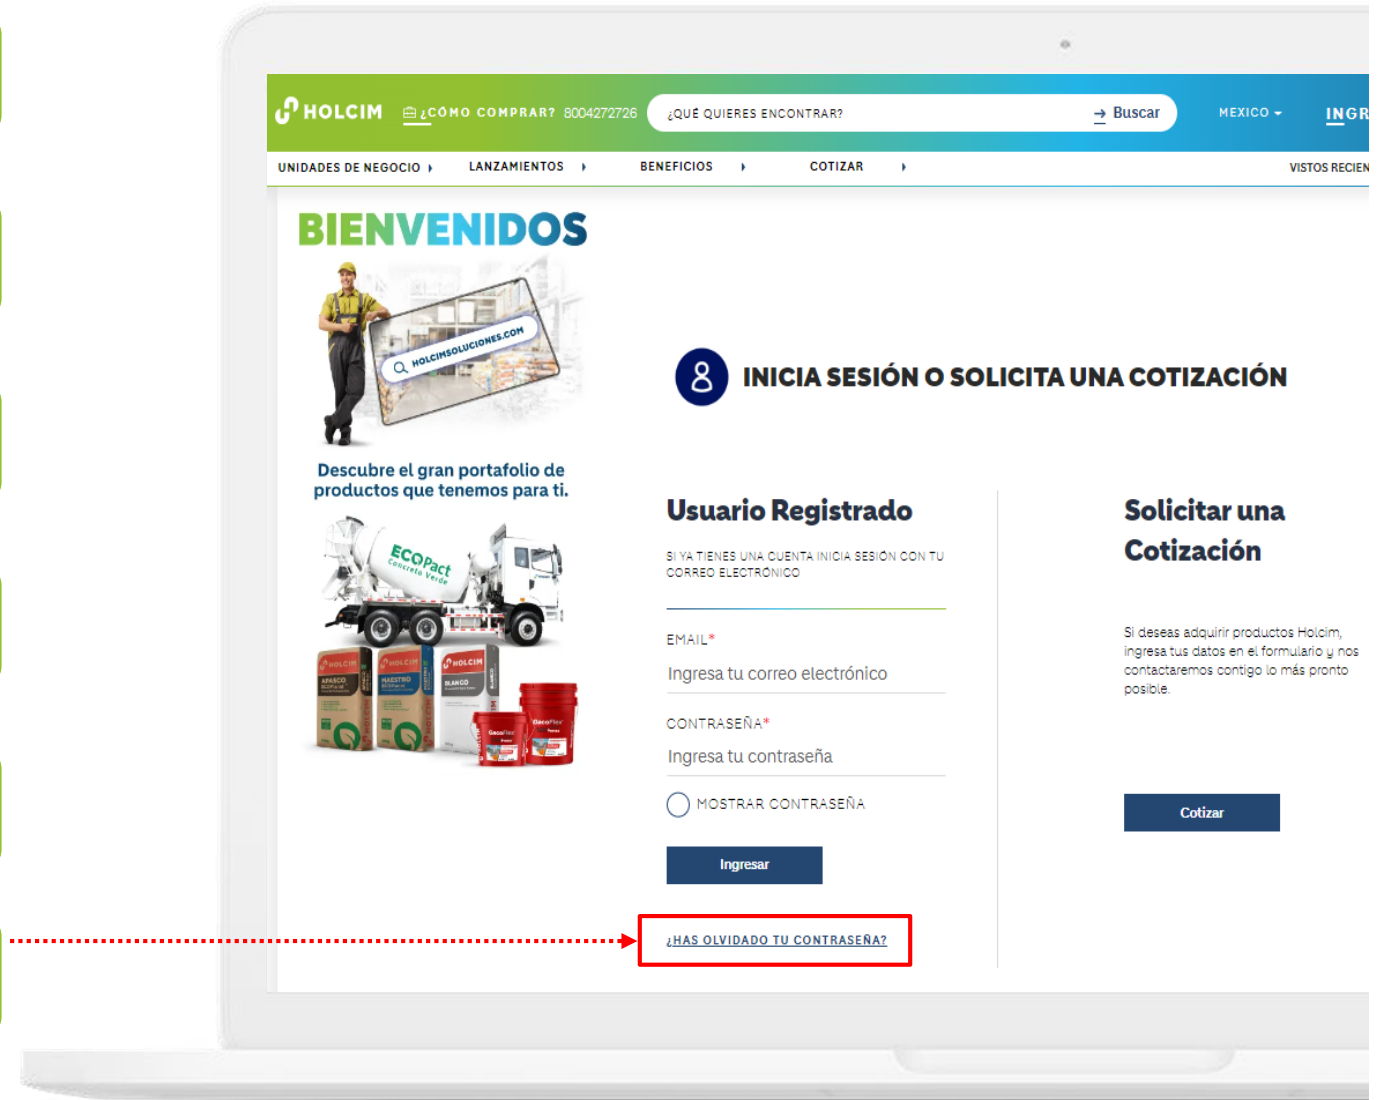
HOLCIM ¿CÓMO COMPRAR? 8004272726 ¿QUÉ QUIERES ENCONTRAR? Buscar MEXICO INGR

UNIDADES DE NEGOCIO LANZAMIENTOS BENEFICIOS COTIZAR VISTOS RECIEN

BIENVENIDOS

HOLCIMSOLUCIONES.COM

Descubre el gran portafolio de productos que tenemos para ti.

ECOPact Concreto Verde

HOLCIM APASCO HOLCIM MAESTRO HOLCIM BLANCO DecoFlex DecoFlex

INICIA SESIÓN O SOLICITA UNA COTIZACIÓN

Usuario Registrado

SI YA TIENES UNA CUENTA INICIA SESIÓN CON TU CORREO ELECTRÓNICO

EMAIL*

Ingresa tu correo electrónico

CONTRASEÑA*

Ingresa tu contraseña

MOSTRAR CONTRASEÑA

Ingresar

¿HAS OLVIDADO TU CONTRASEÑA?

Solicitar una Cotización

Si deseas adquirir productos Holcim, ingresa tus datos en el formulario y nos contactaremos contigo lo más pronto posible.

Cotizar